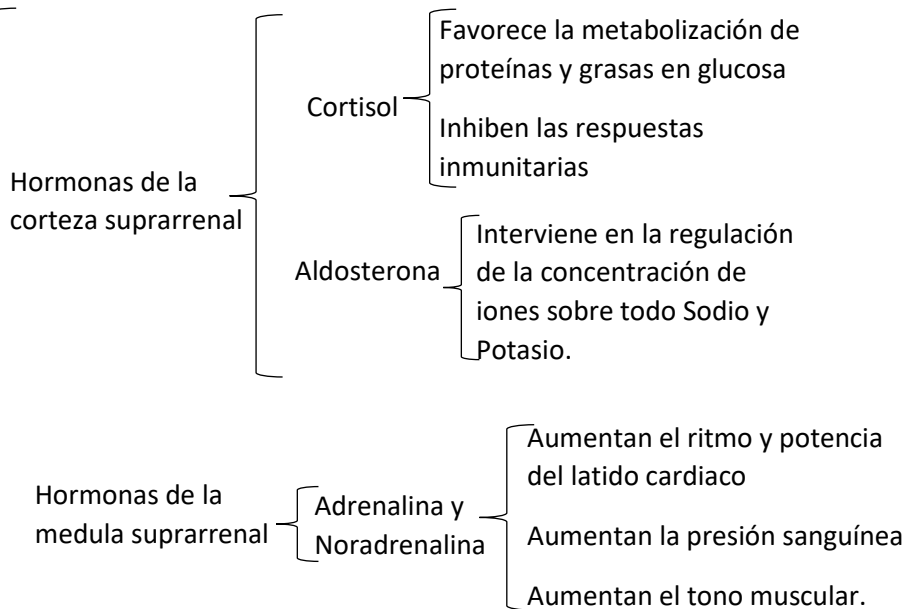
Hormonas de la corteza suprarrenal

Cortisol

Favorece la metabolización de proteínas y grasas en glucosa

Inhiben las respuestas inmunitarias

Aldosterona

Interviene en la regulación de la concentración de iones sobre todo Sodio y Potasio.

Hormonas de la medula suprarrenal

Adrenalina y Noradrenalina

Aumentan el ritmo y potencia del latido cardiaco

Aumentan la presión sanguínea

Aumentan el tono muscular.